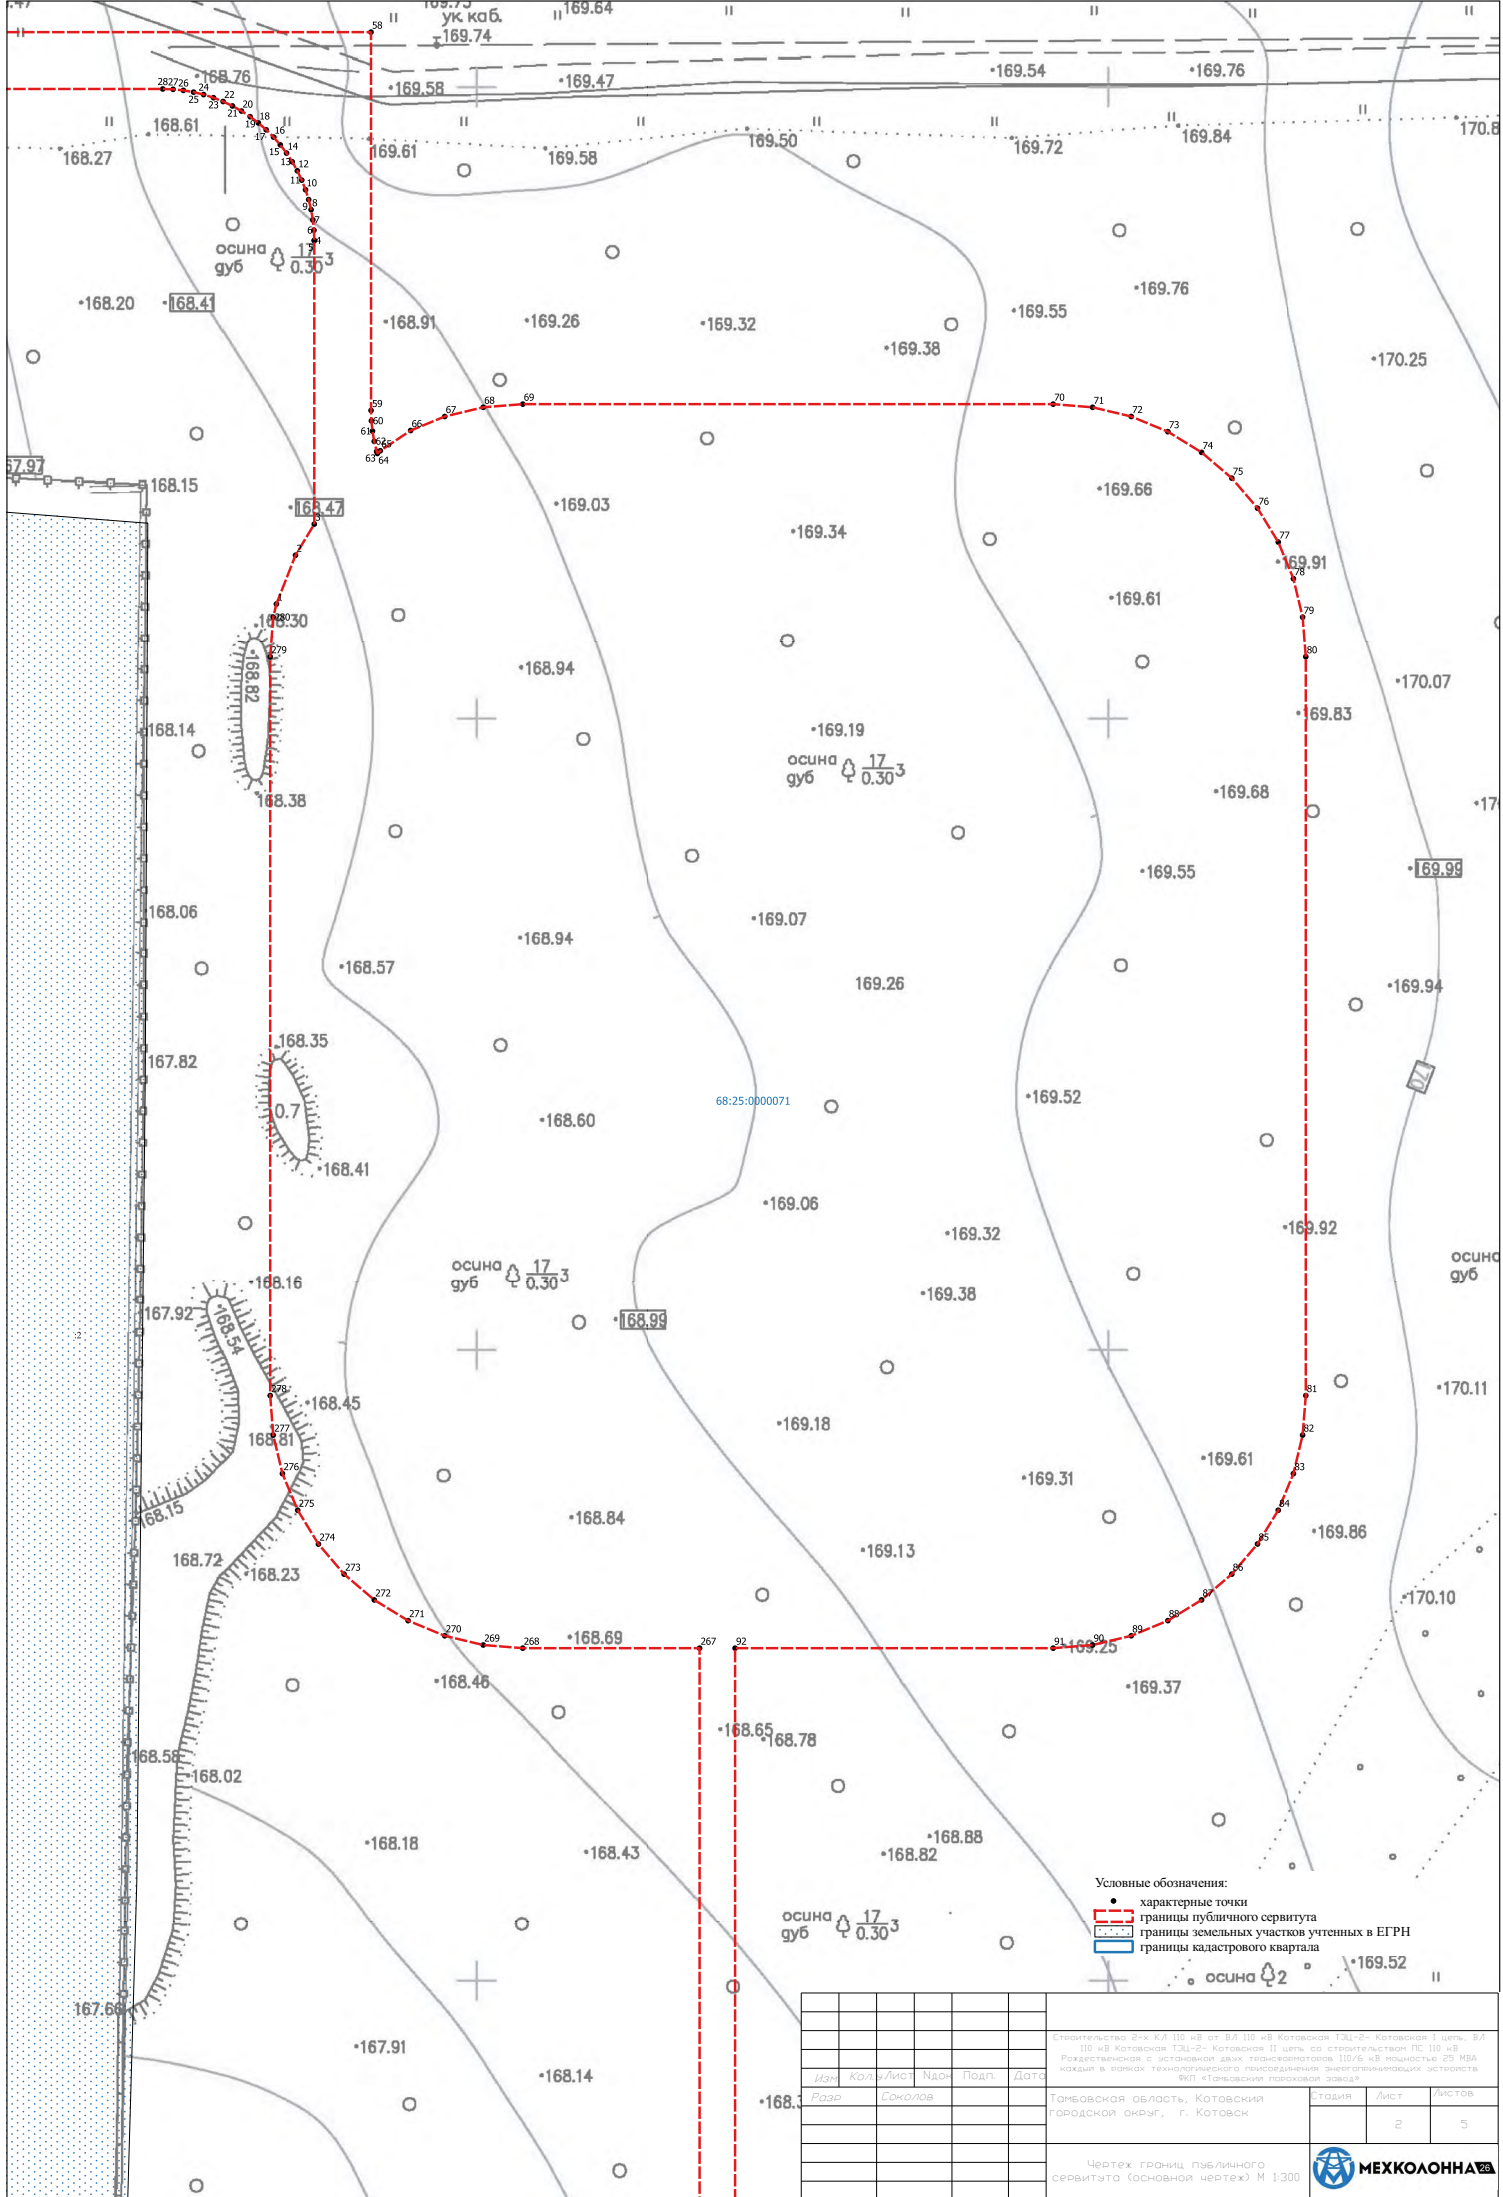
ук каб.
169.64
169.74
58
169.76
169.58
169.47
169.54
169.76
168.61
168.27
169.61
169.58
169.50
169.72
169.84
170.8
осина
дуб
$\frac{17}{0.30}$3
168.20
168.41
168.91
169.26
169.32
169.38
169.55
169.76
170.25
59
60
61
62
63
64
65
66
67
68
69
70
71
72
73
74
75
76
77
78
79
80
57.97
168.15
168.47
169.03
169.34
169.66
169.91
169.61
168.30
168.82
168.94
170.07
168.14
169.19
169.83
осина
дуб
$\frac{17}{0.30}$3
169.68
168.38
169.55
169.99
168.06
169.07
168.94
168.57
169.26
169.94
168.35
167.82
0.7
68:25:0000071
168.60
169.52
168.41
169.06
169.92
169.32
168.16
осина
дуб
$\frac{17}{0.30}$3
169.38
167.92
168.54
168.99
осина
дуб
168.45
170.11
168.81
169.18
169.61
169.31
168.15
168.84
169.86
168.72
169.13
168.23
170.10
168.69
169.25
267
92
91
90
89
168.46
169.37
168.65
168.78
168.58
168.02
168.18
168.43
168.88
168.82
Условные обозначения:
характерные точки
границы публичного сервитута
границы земельных участков учтенных в ЕГРН
границы кадастрового квартала
осина
дуб
$\frac{17}{0.30}$3
осина 2
169.52
167.66
167.91
168.14
168.
Строительство 2-х КЛ 110 кВ от ВЛ 110 кВ Котовская ТЭЦ-2- Котовская I цепь, ВЛ 110 кВ Котовская ТЭЦ-2- Котовская II цепь со строительством ПС 110 кВ Рождественская с установкой двух трансформаторов 110/6 кВ мощностью 25 МВА каждый в рамках технологического присоединения энергопринимающих устройств ФКП «Тамбовский пороховой завод»
| Изм | Кол.уч | Лист | Ндок | Подп. | Дата |
| Разр | | Соколов | | | |
Тамбовская область, Котовский городской округ, г. Котовск
| Стадия | Лист | Листов |
| | 2 | 5 |
Чертеж границ публичного сервитута (основной чертеж) М 1:300
МЕХКОЛОННА 26